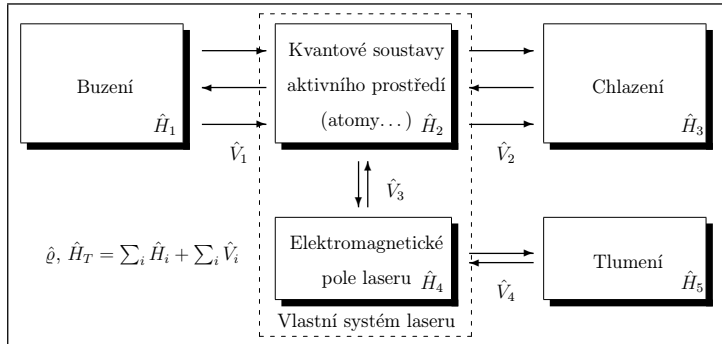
Buzení $\hat{H}_1$

$\hat{V}_1$

Kvantové soustavy aktivního prostředí (atomy…) $\hat{H}_2$

$\hat{V}_2$

Chlazení $\hat{H}_3$

$\hat{V}_3$

$\hat{\varrho},\ \hat{H}_T = \sum_i \hat{H}_i + \sum_i \hat{V}_i$

Elektromagnetické pole laseru $\hat{H}_4$

$\hat{V}_4$

Tlumení $\hat{H}_5$

Vlastní systém laseru